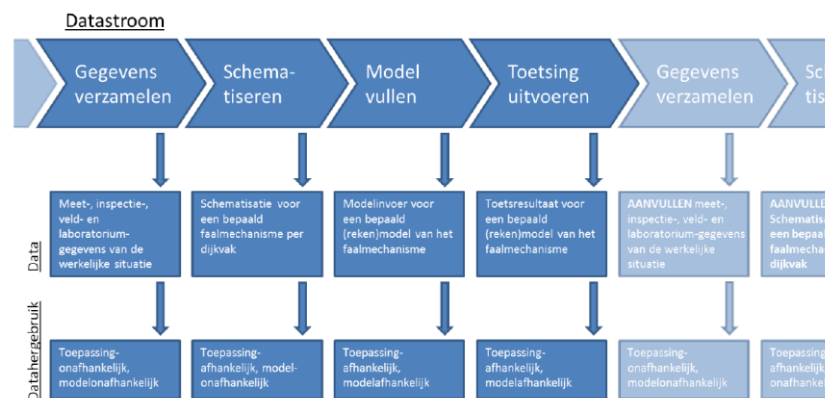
Datastroom

Gegevens verzamelen

Schematiseren

Model vullen

Toetsing uitvoeren

Gegevens verzamelen

Sc tis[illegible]

Data

Meet-, inspectie-, veld- en laboratoriumgegevens van de werkelijke situatie

Schematisatie voor een bepaald faalmechanisme per dijkvak

Modelinvoer voor een bepaald (reken)model van het faalmechanisme

Toetsresultaat voor een bepaald (reken)model van het faalmechanisme

AANVULLEN meet-, inspectie-, veld- en laboratorium-gegevens van de werkelijke situatie

AANVULLE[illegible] Schematis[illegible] een bepaa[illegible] faalmecha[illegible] dijkvak

Datahergebruik

Toepassing-onafhankelijk, modelonafhankelijk

Toepassing-afhankelijk, model-onafhankelijk

Toepassing-afhankelijk, modelafhankelijk

Toepassing-afhankelijk, modelafhankelijk

Toepassing-onafhankelijk, modelonafhankelijk

Toepassin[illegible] afhankelij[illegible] onafhank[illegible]